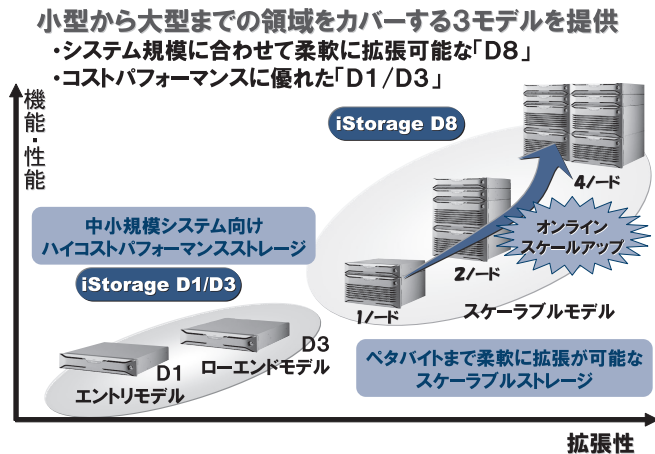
小型から大型までの領域をカバーする3モデルを提供
・システム規模に合わせて柔軟に拡張可能な「D8」
・コストパフォーマンスに優れた「D1/D3」

機能・性能

iStorage D8

4ノード

オンライン
スケールアップ

2ノード

中小規模システム向け
ハイコストパフォーマンスストレージ

iStorage D1/D3

1ノード

スケーラブルモデル

D3
ローエンドモデル

D1
エントリモデル

ペタバイトまで柔軟に拡張が可能な
スケーラブルストレージ

拡張性